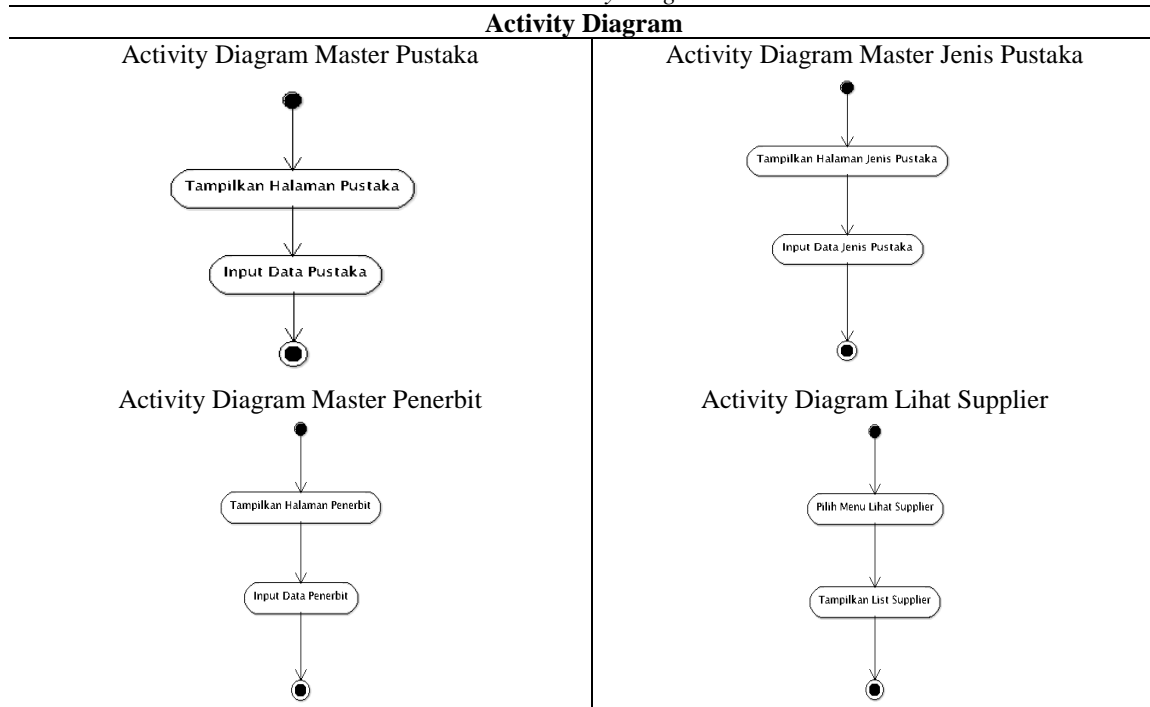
| Activity Diagram | |
|---|---|
| Activity Diagram Master Pustaka<br>Tampilkan Halaman Pustaka<br>Input Data Pustaka | Activity Diagram Master Jenis Pustaka<br>Tampilkan Halaman Jenis Pustaka<br>Input Data Jenis Pustaka |
| Activity Diagram Master Penerbit<br>Tampilkan Halaman Penerbit<br>Input Data Penerbit | Activity Diagram Lihat Supplier<br>Pilih Menu Lihat Supplier<br>Tampilkan List Supplier |